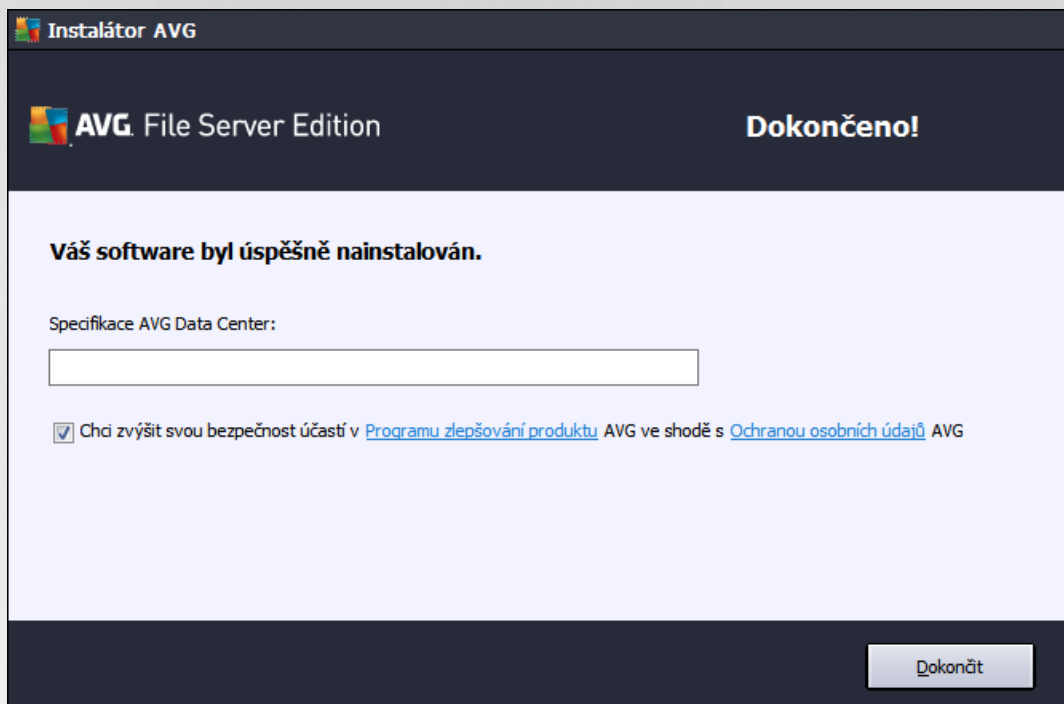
Instalátor AVG

AVG. File Server Edition

Dokončeno!

Váš software byl úspěšně nainstalován.

Specifikace AVG Data Center:

Chci zvýšit svou bezpečnost účastí v Programu zlepšování produktu AVG ve shodě s Ochranou osobních údajů AVG

Dokončit